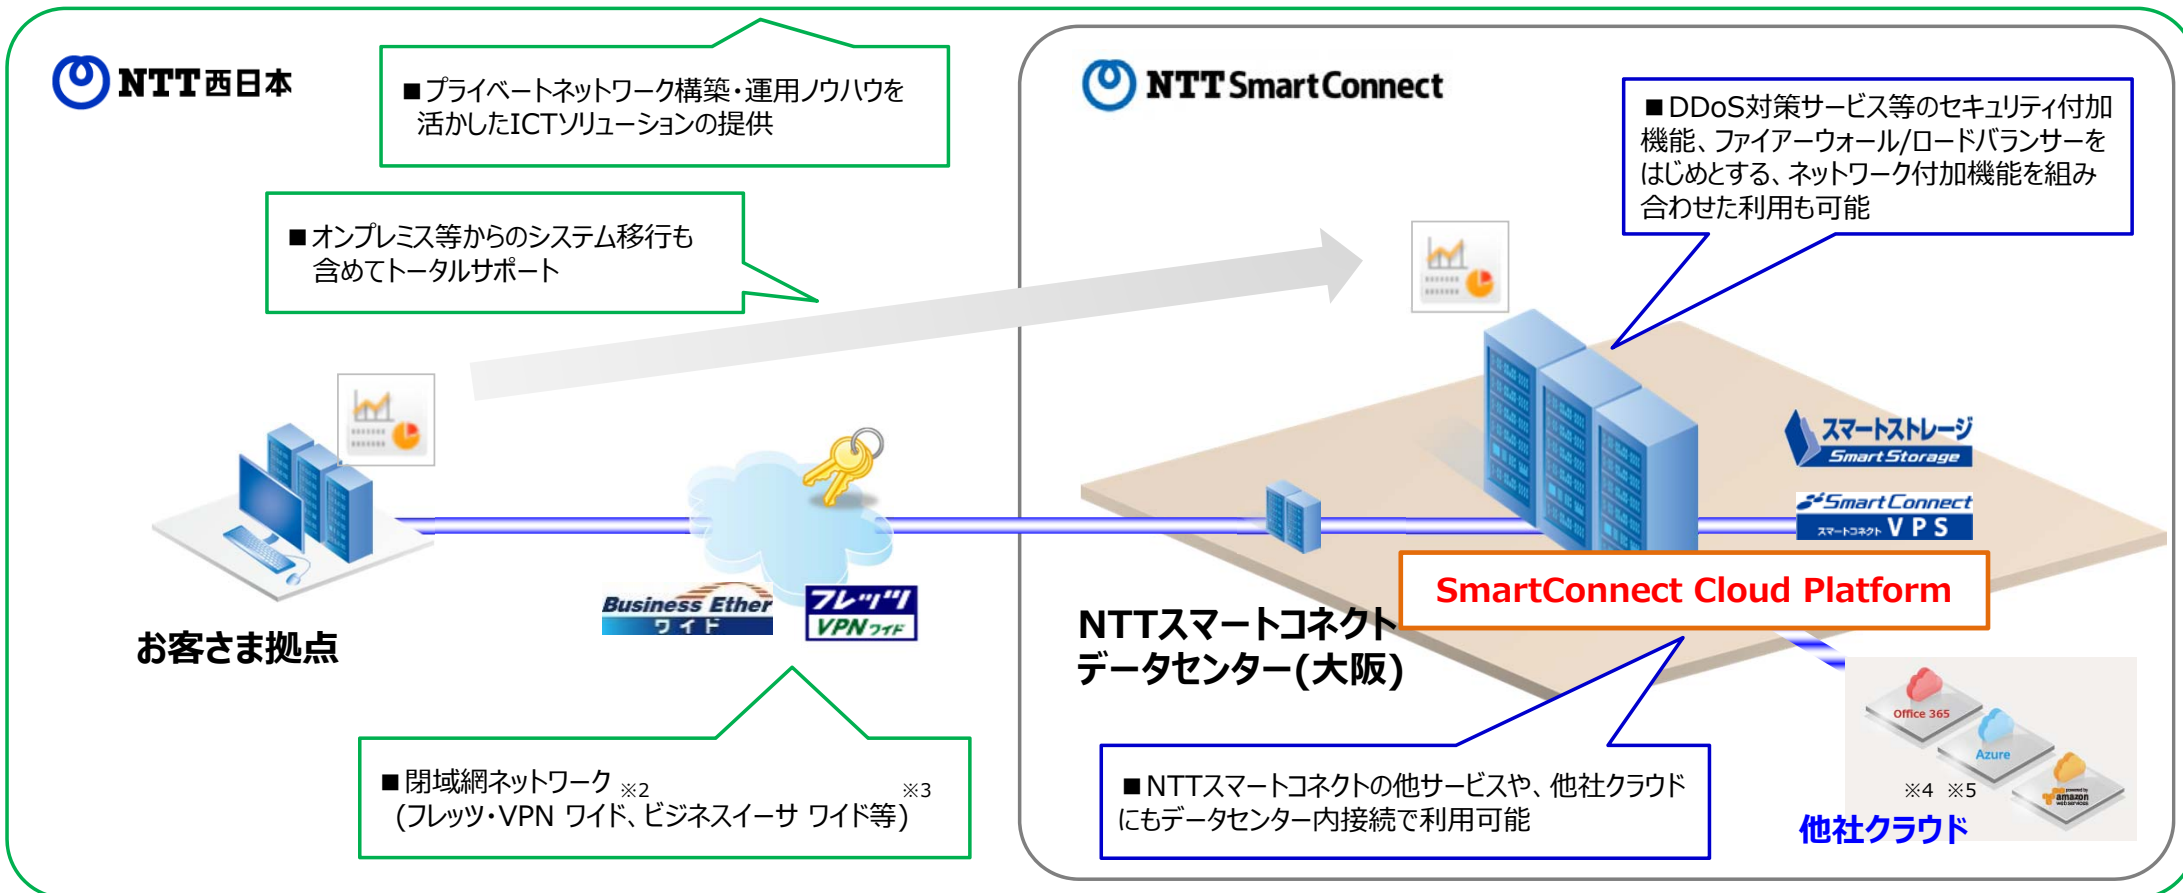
NTT西日本

■プライベートネットワーク構築・運用ノウハウを活かしたICTソリューションの提供

■オンプレミス等からのシステム移行も含めてトータルサポート

NTT SmartConnect

■DDoS対策サービス等のセキュリティ付加機能、ファイアーウォール/ロードバランサーをはじめとする、ネットワーク付加機能を組み合わせた利用も可能

スマートストレージ
Smart Storage

SmartConnect
スマートコネクト VPS

SmartConnect Cloud Platform

Business Ether ワイド

フレッツ VPNワイド

お客さま拠点

NTTスマートコネクト データセンター(大阪)

■閉域網ネットワーク ※2 ※3
(フレッツ・VPN ワイド、ビジネスイーサ ワイド等)

■NTTスマートコネクトの他サービスや、他社クラウドにもデータセンター内接続で利用可能

Office 365
Azure
amazon web services
※4 ※5
他社クラウド